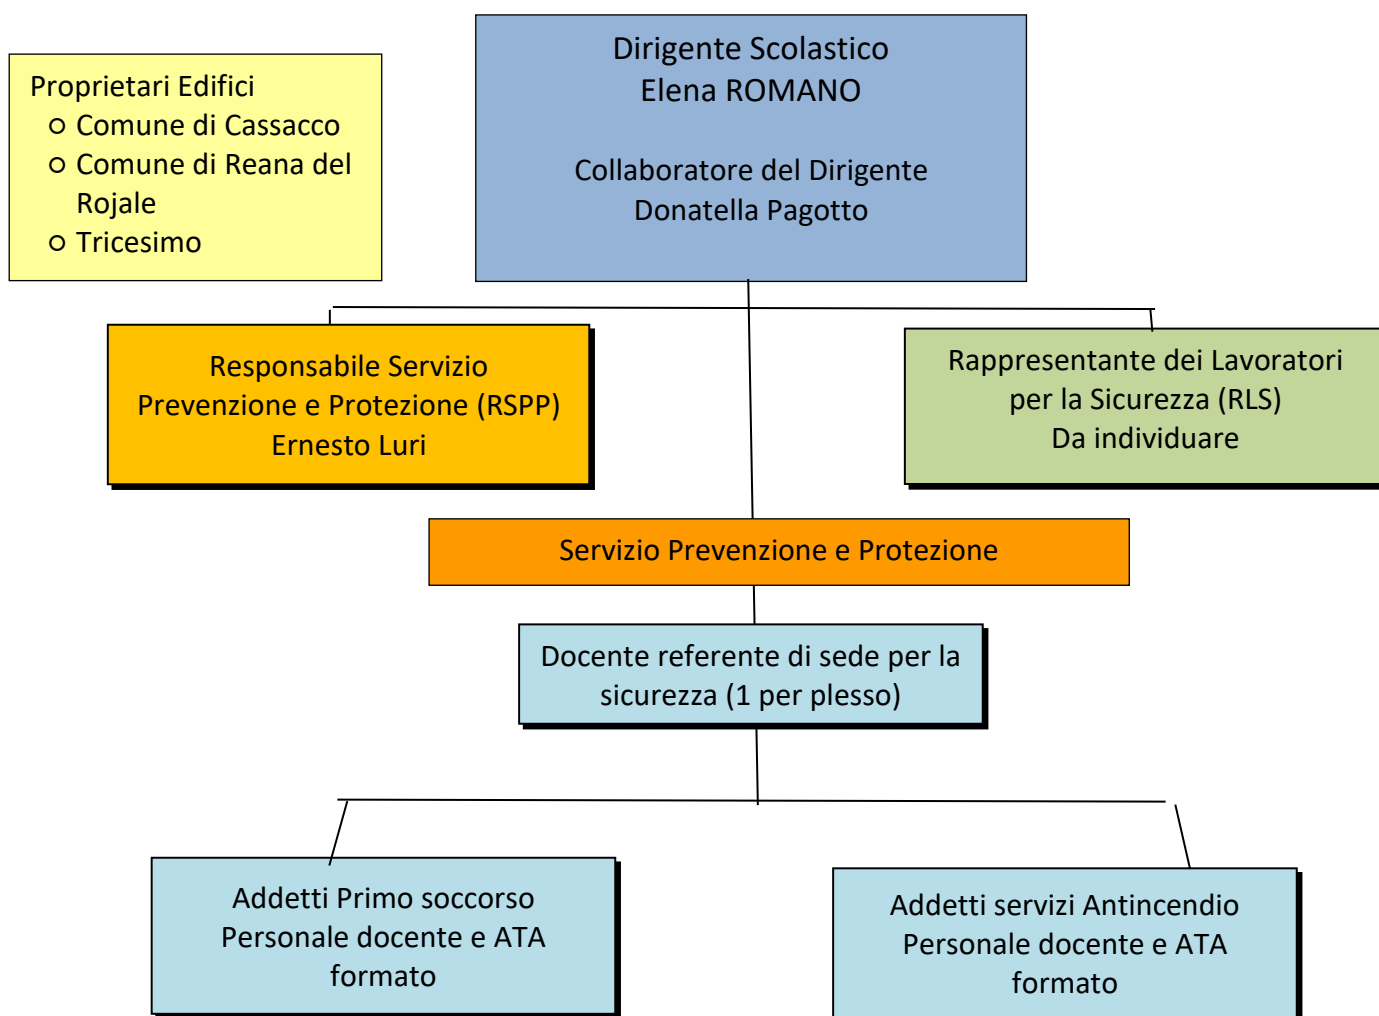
Proprietari Edifici
- Comune di Cassacco
- Comune di Reana del Rojale
- Tricesimo

Dirigente Scolastico
Elena ROMANO

Collaboratore del Dirigente
Donatella Pagotto

Responsabile Servizio Prevenzione e Protezione (RSPP)
Ernesto Luri

Rappresentante dei Lavoratori per la Sicurezza (RLS)
Da individuare

Servizio Prevenzione e Protezione

Docente referente di sede per la sicurezza (1 per plesso)

Addetti Primo soccorso
Personale docente e ATA formato

Addetti servizi Antincendio
Personale docente e ATA formato